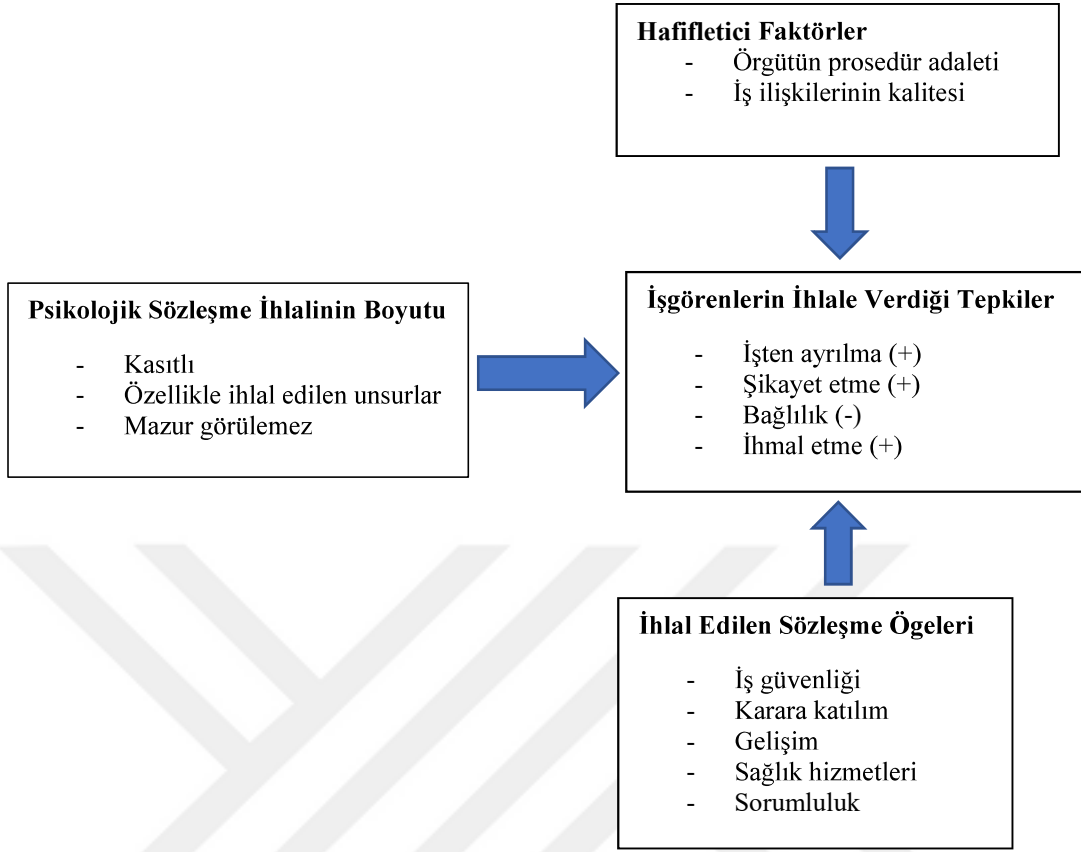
**Hafifletici Faktörler**
- Örgütün prosedür adaleti
- İş ilişkilerinin kalitesi

**Psikolojik Sözleşme İhlalinin Boyutu**
- Kasıtlı
- Özellikle ihlal edilen unsurlar
- Mazur görülemez

**İşgörenlerin İhlale Verdiği Tepkiler**
- İşten ayrılma (+)
- Şikayet etme (+)
- Bağlılık (-)
- İhmal etme (+)

**İhlal Edilen Sözleşme Ögeleri**
- İş güvenliği
- Karara katılım
- Gelişim
- Sağlık hizmetleri
- Sorumluluk